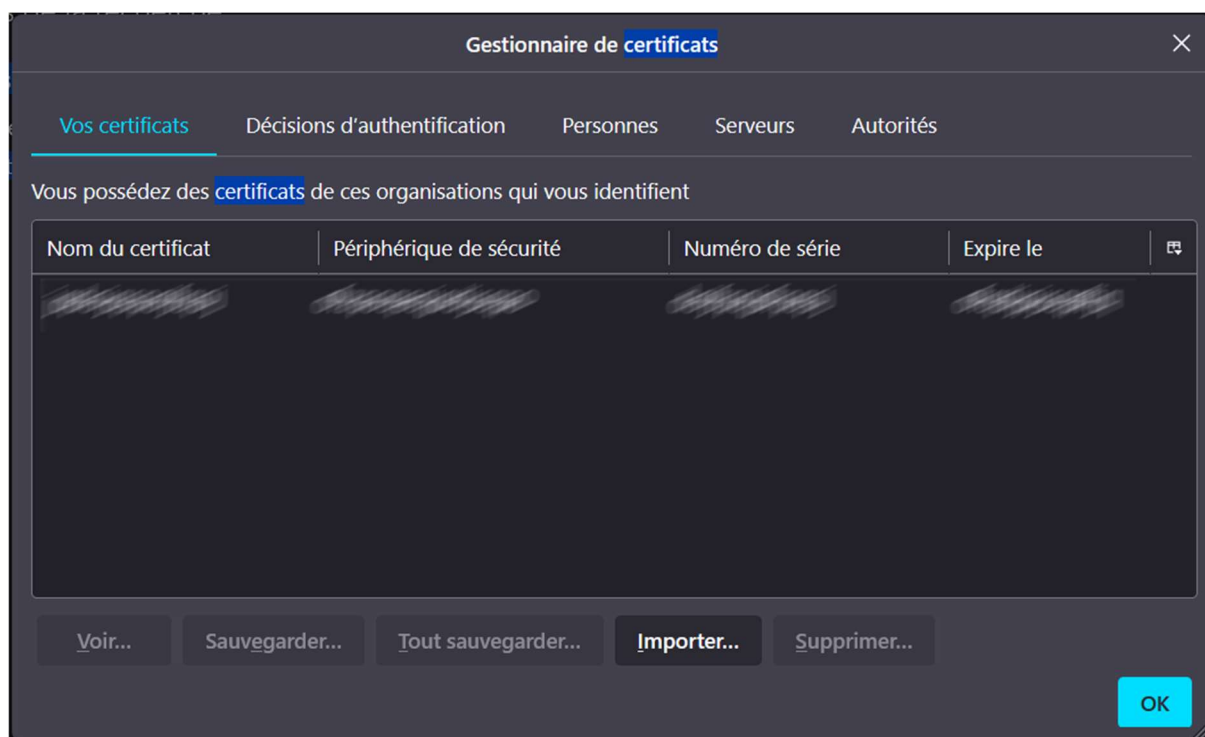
Gestionnaire de certificats

Vos certificats | Décisions d'authentification | Personnes | Serveurs | Autorités

Vous possédez des certificats de ces organisations qui vous identifient

| Nom du certificat | Périphérique de sécurité | Numéro de série | Expire le |
|---|---|---|---|
| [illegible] | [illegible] | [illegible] | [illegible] |

Voir... Sauvegarder... Tout sauvegarder... Importer... Supprimer...

OK